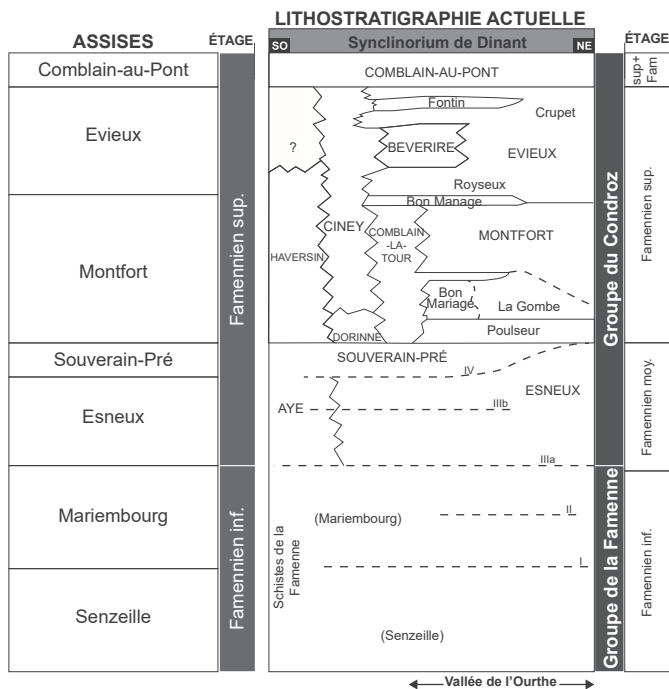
ASSISES

ÉTAGE

LITHOSTRATIGRAPHIE ACTUELLE

SO Synclinorium de Dinant NE

ÉTAGE

| ASSISES | ÉTAGE |
|---|---|
| Comblain-au-Pont | Famennien sup. |
| Evieux | Famennien sup. |
| Montfort | Famennien sup. |
| Souverain-Pré | Famennien sup. |
| Esneux | Famennien inf. |
| Mariembourg | Famennien inf. |
| Senzeille | Famennien inf. |

COMBLAIN-AU-PONT

Fontin

Crupet

?

BEVERIRE

EVIEUX

Royseux

Bon Manage

CINEY

COMBLAIN-LA-TOUR

MONTFORT

HAVERSIN

Bon Mariage

La Gombe

DORINNE

Poulseur

SOUVERAIN-PRÉ

IV

ESNEUX

AYE

IIIb

IIIa

II

(Mariembourg)

Schistes de la Famenne

I

(Senzeille)

Vallée de l'Ourthe

Groupe du Condroz

Groupe de la Famenne

sup+ Fam

Famennien sup.

Famennien moy.

Famennien inf.